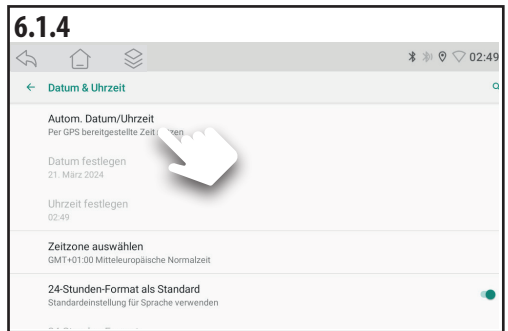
6.1.4

02:49

← Datum & Uhrzeit

Autom. Datum/Uhrzeit
Per GPS bereitgestellte Zeit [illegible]

Datum festlegen
21. März 2024

Uhrzeit festlegen
02:49

Zeitzone auswählen
GMT+01:00 Mitteleuropäische Normalzeit

24-Stunden-Format als Standard
Standardeinstellung für Sprache verwenden

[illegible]